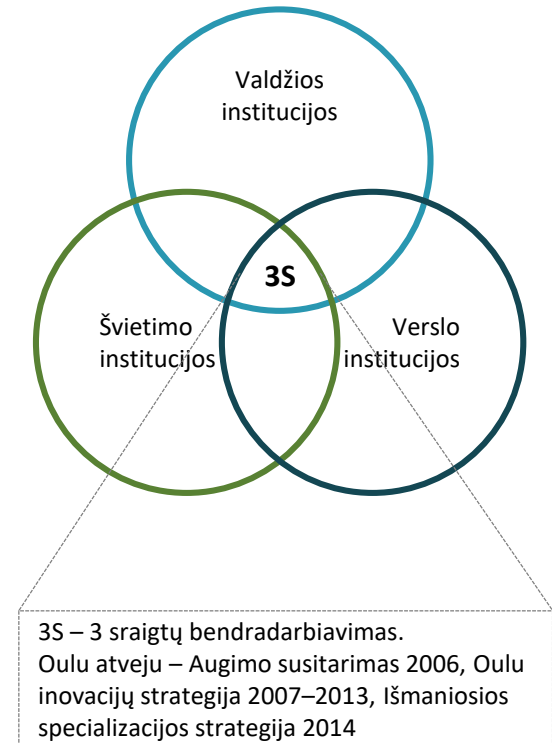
Valdžios institucijos

3S

Švietimo institucijos

Verslo institucijos

3S – 3 sraigtų bendradarbiavimas.
Oulu atveju – Augimo susitarimas 2006, Oulu inovacijų strategija 2007–2013, Išmaniosios specializacijos strategija 2014